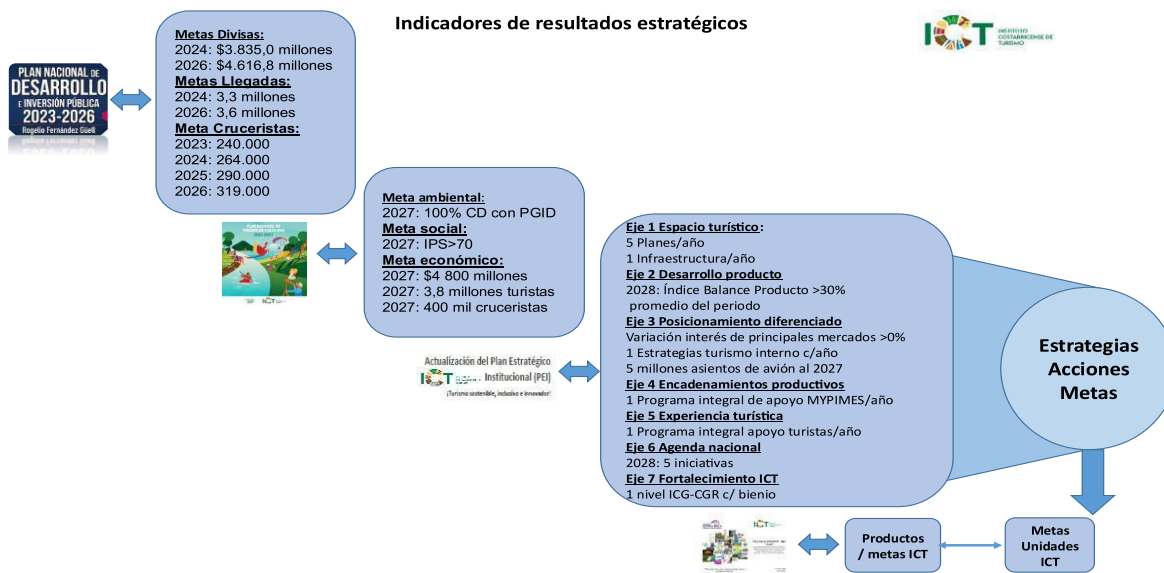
Indicadores de resultados estratégicos

ICT INSTITUTO COSTARRICENSE DE TURISMO

PLAN NACIONAL DE DESARROLLO E INVERSIÓN PÚBLICA 2023-2026 Rogelio Fernández Güell

Metas Divisas:
2024: $3.835,0 millones
2026: $4.616,8 millones
Metas Llegadas:
2024: 3,3 millones
2026: 3,6 millones
Meta Cruceristas:
2023: 240.000
2024: 264.000
2025: 290.000
2026: 319.000

Meta ambiental:
2027: 100% CD con PGID
Meta social:
2027: IPS>70
Meta económico:
2027: $4 800 millones
2027: 3,8 millones turistas
2027: 400 mil cruceristas

Actualización del Plan Estratégico Institucional (PEI)
ICT
¡Turismo sostenible, inclusivo e innovador!

Eje 1 Espacio turístico:
5 Planes/año
1 Infraestructura/año
Eje 2 Desarrollo producto
2028: Índice Balance Producto >30% promedio del periodo
Eje 3 Posicionamiento diferenciado
Variación interés de principales mercados >0%
1 Estrategias turismo interno c/año
5 millones asientos de avión al 2027
Eje 4 Encadenamientos productivos
1 Programa integral de apoyo MYPIMES/año
Eje 5 Experiencia turística
1 Programa integral apoyo turistas/año
Eje 6 Agenda nacional
2028: 5 iniciativas
Eje 7 Fortalecimiento ICT
1 nivel ICG-CGR c/ bienio

Estrategias
Acciones
Metas

Productos / metas ICT

Metas Unidades ICT